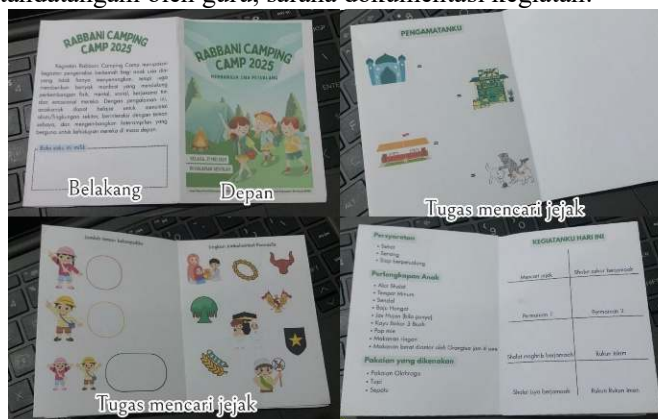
ditandatangani oleh guru, sarana dokumentasi kegiatan.

RABBANI CAMPING CAMP 2025

Kegiatan Rabbani Camping Camp merupakan kegiatan pengenalan berkemah bagi anak usia dini yang tidak hanya menyenangkan, tetapi juga memberikan banyak manfaat yang mendukung perkembangan fisik, mental, sosial, kecerdasan, dan emosional mereka. Dengan pengalaman ini, anak-anak dapat belajar untuk mencintai alam/lingkungan sekitar, berinteraksi dengan teman sebaya, dan mengembangkan keterampilan yang berguna untuk kehidupan mereka di masa depan.

Buku saku ini milik

Belakang

RABBANI CAMPING CAMP 2025

MENJELAJAH ALAM & PETUALANG

SELASA, 27 MEI 2025

Depan

PENGAMATANKU

Tugas mencari jejak

Jumlah teman kelompokku

Lambang sila Pancasila

Tugas mencari jejak

Persyaratan
• Sehat
• Senang
• Siap berpetualang

Perlengkapan Anak
• Alat Sholat
• Tempat Minum
• Sendal
• Baju Hangat
• Jas Hujan (bila perlu)
• Kaos Kaki 2 Buah
• Pop mie
• Makanan ringan
• Makanan berat diantar oleh Orangtua jam 6 pagi

Pakaian yang dikenakan
• Pakaian Olahraga
• Topi
• Sepatu

KEGIATANKU HARI INI

| Mencari jejak | Sholat subuh berjamaah |
|---|---|
| Permainan 1 | Permainan 2 |
| Sholat maghrib berjamaah | Bakar jagung |
| Sholat isya berjamaah | Bakar-Bakar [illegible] |